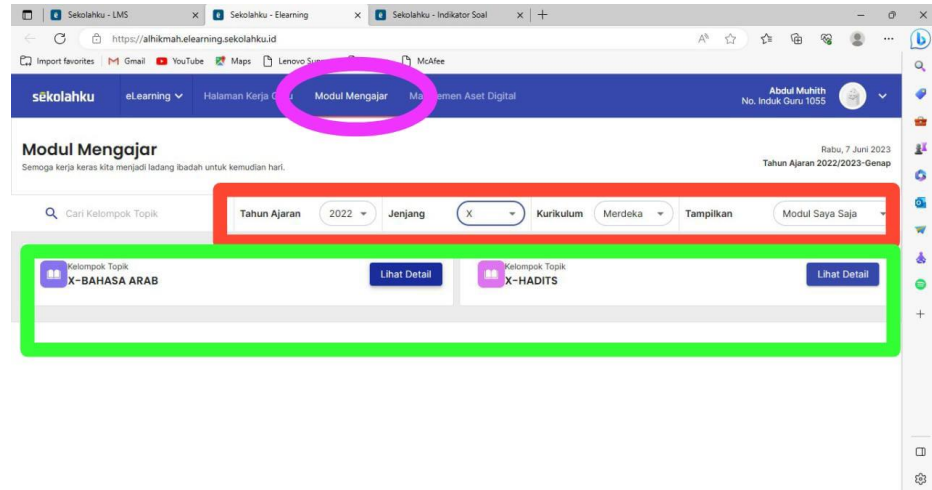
Sekolahku - LMS × Sekolahku - Elearning × Sekolahku - Indikator Soal × +

https://alhikmah.elearning.sekolahku.id

Import favorites | Gmail YouTube Maps Lenovo Su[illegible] McAfee

sekolahku eLearning Halaman Kerja G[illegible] Modul Mengajar Ma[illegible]emen Aset Digital

Abdul Muhith
No. Induk Guru 1055

Modul Mengajar
Semoga kerja keras kita menjadi ladang ibadah untuk kemudian hari.

Rabu, 7 Juni 2023
Tahun Ajaran 2022/2023-Genap

Cari Kelompok Topik

Tahun Ajaran 2022 Jenjang X Kurikulum Merdeka Tampilkan Modul Saya Saja

Kelompok Topik
X-BAHASA ARAB
Lihat Detail

Kelompok Topik
X-HADITS
Lihat Detail